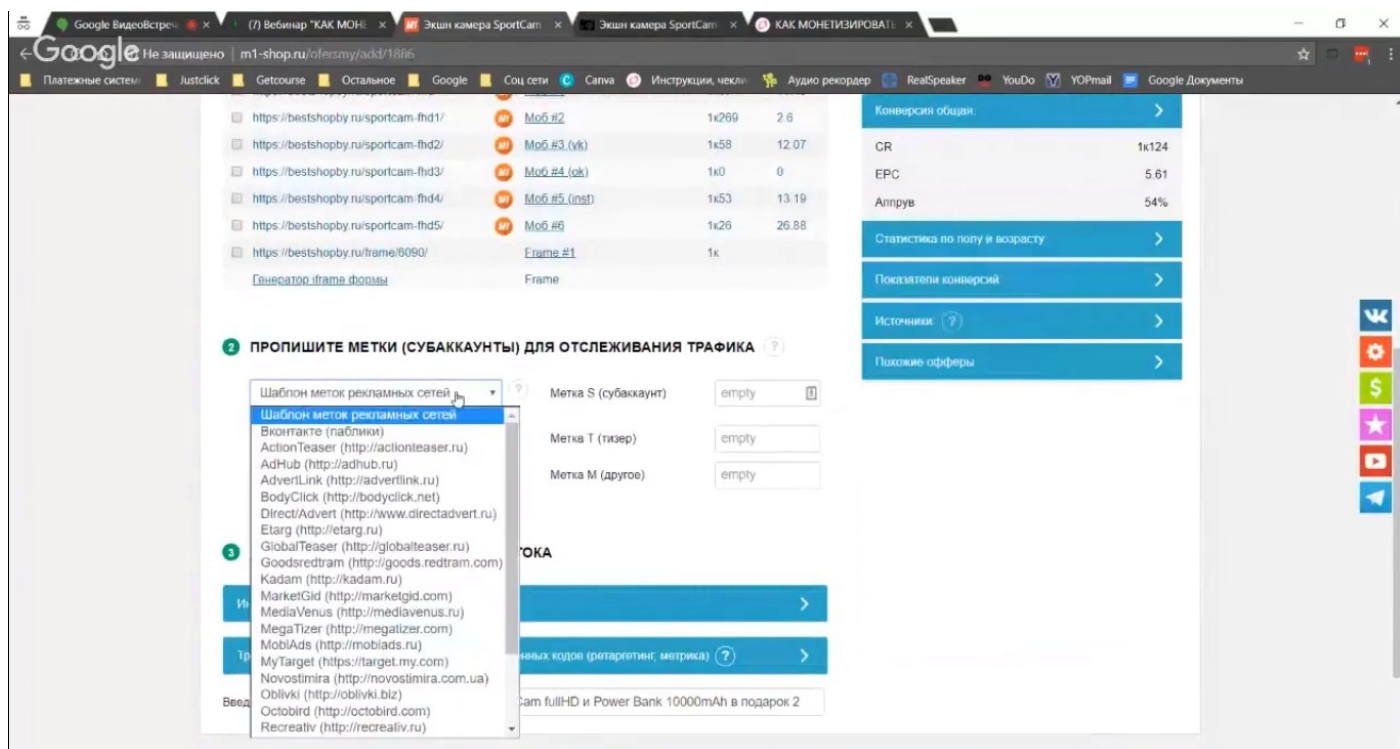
Google ВидеоВстреч × (7) Вебинар "КАК МОНЕ × Экшн камера SportCam × Экшн камера SportCam × КАК МОНЕТИЗИРОВАТЬ ×

Google Не защищено | m1-shop.ru/ofersmy/add/1886

Платежные систем Justclick Getcourse Остальное Google Соц сети Canva Инструкции, чекли Аудио рекордер RealSpeaker YouDo YOPmail Google Документы

| | | | |
|---|---|---|---|
| https://bestshopby.ru/sportcam-fhd1/ | Моб #2 | 1к269 | 2.6 |
| https://bestshopby.ru/sportcam-fhd2/ | Моб #3 (vk) | 1к58 | 12.07 |
| https://bestshopby.ru/sportcam-fhd3/ | Моб #4 (ok) | 1к0 | 0 |
| https://bestshopby.ru/sportcam-fhd4/ | Моб #5 (inst) | 1к53 | 13.19 |
| https://bestshopby.ru/sportcam-fhd5/ | Моб #6 | 1к26 | 26.88 |
| https://bestshopby.ru/frame/6090/ | Frame #1 | 1к | |
| Генератор iframe формы | Frame | | |

Конверсия общая
CR 1к124
EPC 5.61
Аппрув 54%
Статистика по полу и возрасту
Показатели конверсий
Источники ?
Похожие офферы

2 ПРОПИШИТЕ МЕТКИ (СУБАККАУНТЫ) ДЛЯ ОТСЛЕЖИВАНИЯ ТРАФИКА ?

Шаблон меток рекламных сетей
Шаблон меток рекламных сетей
Вконтакте (паблики)
ActionTeaser (http://actionteaser.ru)
AdHub (http://adhub.ru)
AdvertLink (http://advertlink.ru)
BodyClick (http://bodyclick.net)
Direct/Advert (http://www.directadvert.ru)
Etarg (http://etarg.ru)
GlobalTeaser (http://globalteaser.ru)
Goodsredtram (http://goods.redtram.com)
Kadam (http://kadam.ru)
MarketGid (http://marketgid.com)
MediaVenus (http://mediavenus.ru)
MegaTizer (http://megatizer.com)
MobiAds (http://mobiads.ru)
MyTarget (https://target.my.com)
Novostimira (http://novostimira.com.ua)
Oblivki (http://oblivki.biz)
Octobird (http://octobird.com)
Recreativ (http://recreativ.ru)

Метка S (субаккаунт) empty
Метка T (тизер) empty
Метка M (другое) empty

3 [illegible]ТОКА
Ин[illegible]
Тр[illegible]ных кодов (ретаргетинг, метрика) ?
Введ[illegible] Cam fullHD и Power Bank 10000mAh в подарок 2